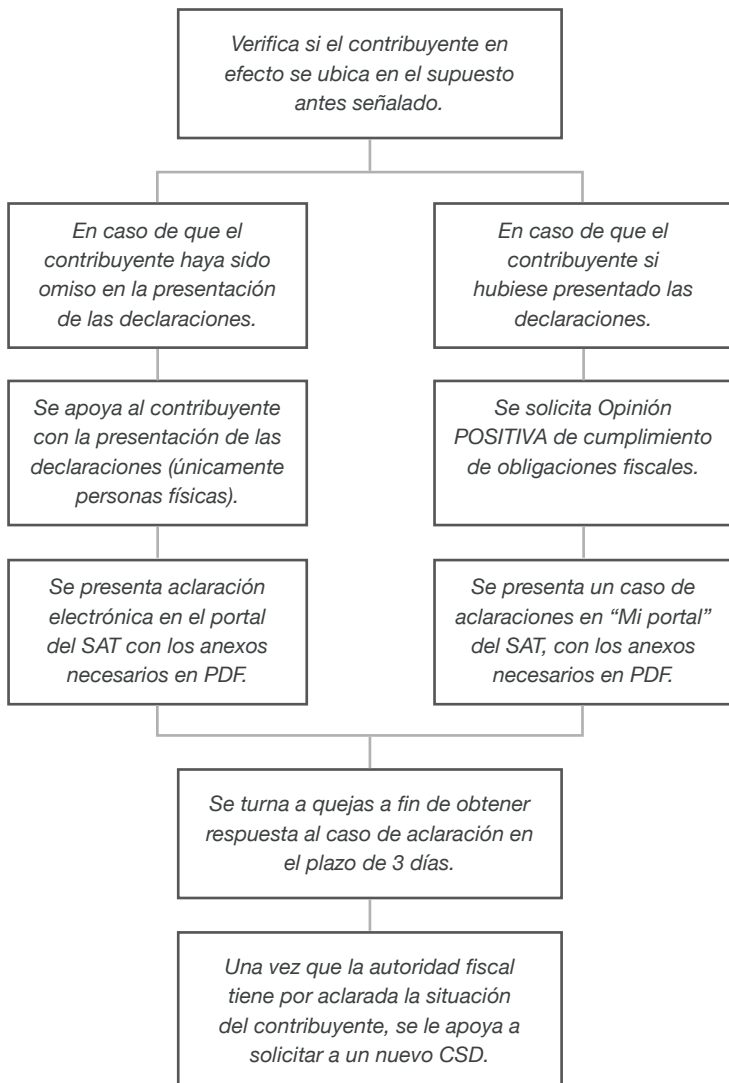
Verifica si el contribuyente en efecto se ubica en el supuesto antes señalado.

En caso de que el contribuyente haya sido omiso en la presentación de las declaraciones.

Se apoya al contribuyente con la presentación de las declaraciones (únicamente personas físicas).

Se presenta aclaración electrónica en el portal del SAT con los anexos necesarios en PDF.

En caso de que el contribuyente si hubiese presentado las declaraciones.

Se solicita Opinión POSITIVA de cumplimiento de obligaciones fiscales.

Se presenta un caso de aclaraciones en "Mi portal" del SAT, con los anexos necesarios en PDF.

Se turna a quejas a fin de obtener respuesta al caso de aclaración en el plazo de 3 días.

Una vez que la autoridad fiscal tiene por aclarada la situación del contribuyente, se le apoya a solicitar a un nuevo CSD.